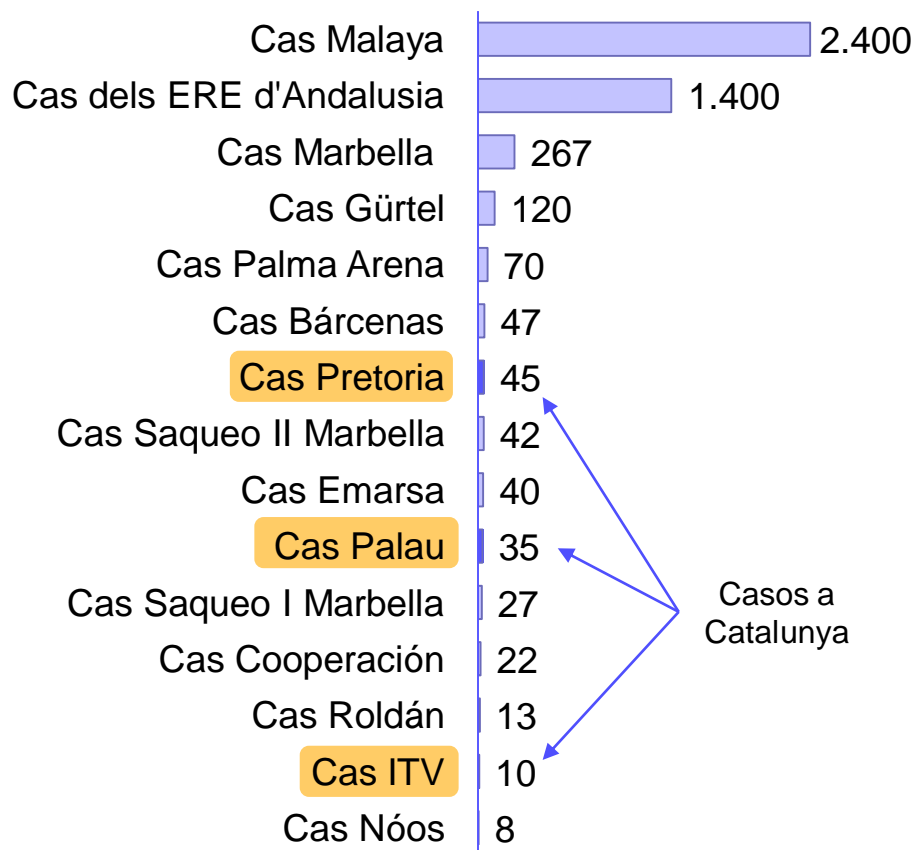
| | |
|---|---|
| Cas Malaya | 2.400 |
| Cas dels ERE d'Andalusia | 1.400 |
| Cas Marbella | 267 |
| Cas Gürtel | 120 |
| Cas Palma Arena | 70 |
| Cas Bárcenas | 47 |
| Cas Pretoria | 45 |
| Cas Saqueo II Marbella | 42 |
| Cas Emarsa | 40 |
| Cas Palau | 35 |
| Cas Saqueo I Marbella | 27 |
| Cas Cooperación | 22 |
| Cas Roldán | 13 |
| Cas ITV | 10 |
| Cas Nóos | 8 |

Casos a Catalunya